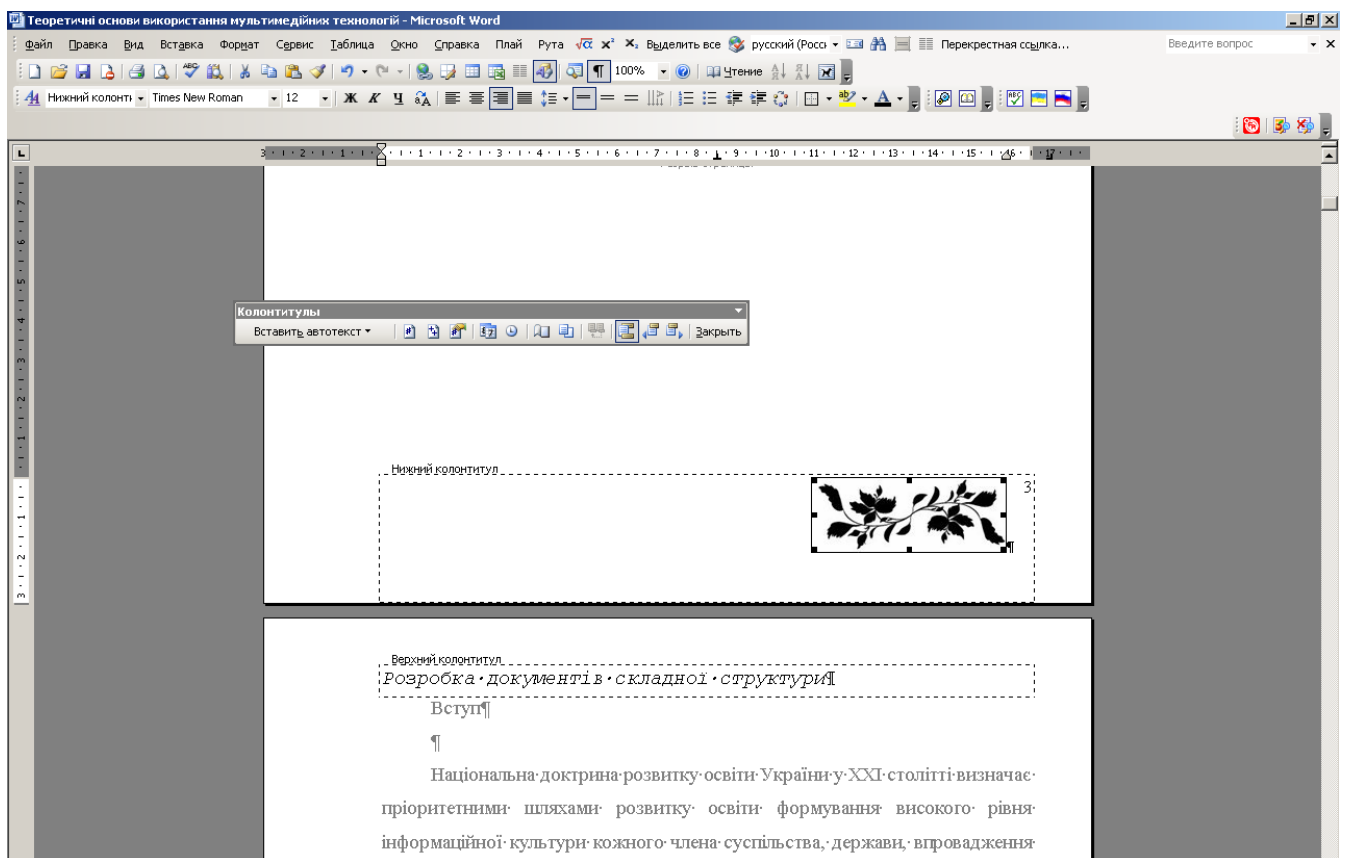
Теоретичні основи використання мультимедійних технологій - Microsoft Word

Файл Правка Вид Вставка Формат Сервис Таблица Окно Справка Плай Рута $\sqrt{\alpha}$ $x^2$ $x_2$ Выделить все русский (Росси Перекрестная ссылка... Введите вопрос

100% Чтение

Нижний колонти Times New Roman 12

Колонтитулы
Вставить автотекст Закрыть

Нижний колонтитул
3

Верхний колонтитул
Розробка·документів·складної·структури¶

Вступ¶

¶

Національна·доктрина·розвитку·освіти·України·у·XXI·столітті·визначає· пріоритетними· шляхами· розвитку· освіти· формування· високого· рівня· інформаційної·культури·кожного·члена·суспільства,·держави,·впровадження·